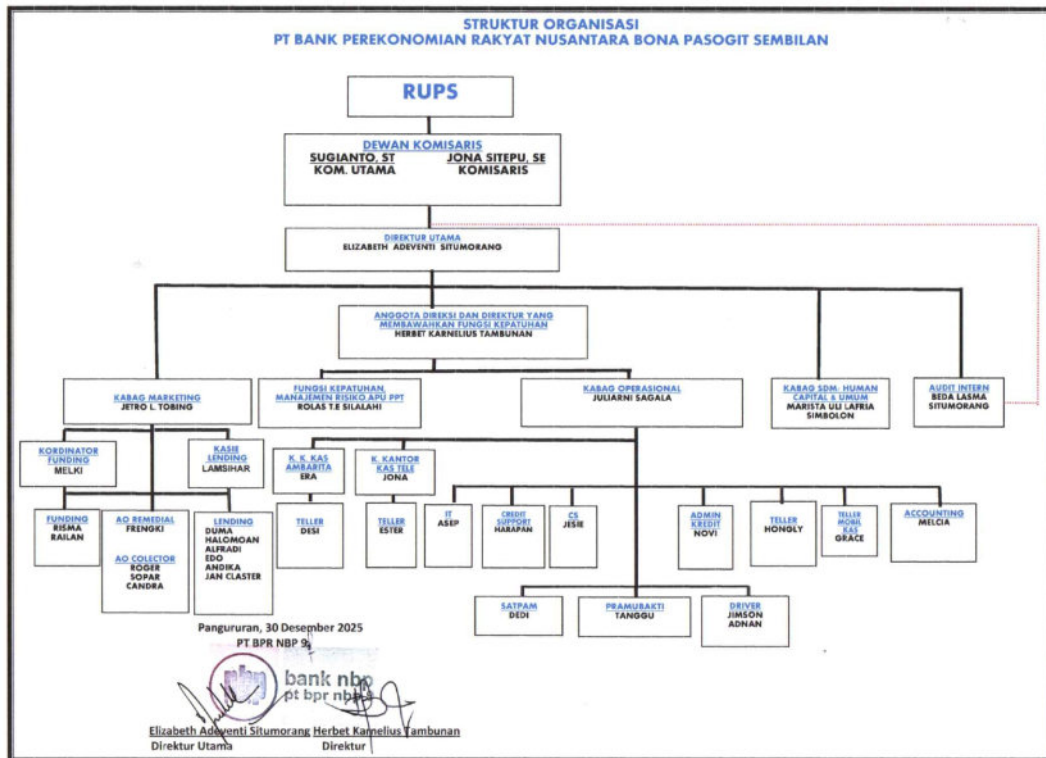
STRUKTUR ORGANISASI
PT BANK PEREKONOMIAN RAKYAT NUSANTARA BONA PASOGIT SEMBILAN

RUPS

DEWAN KOMISARIS
SUGIANTO, ST
KOM. UTAMA
JONA SITEPU, SE
KOMISARIS

DIREKTUR UTAMA
ELIZABETH ADEVENTI SITUMORANG

ANGGOTA DIREKSI DAN DIREKTUR YANG MEMBAWAHKAN FUNGSI KEPATUHAN
HERBET KARNELIUS TAMBUNAN

KABAG MARKETING
JETRO L. TOBING

FUNGSI KEPATUHAN, MANAJEMEN RISIKO APU PPT
ROLAS T.E SILALAHI

KABAG OPERASIONAL
JULIARNI SAGALA

KABAG SDM- HUMAN CAPITAL & UMUM
MARISTA ULI LAFRIA SIMBOLON

AUDIT INTERN
BEDA LASMA SITUMORANG

KORDINATOR FUNDING
MELKI

KASIE LENDING
LAMSIHAR

K. K. KAS AMBARITA
ERA

K. KANTOR KAS TELE
JONA

FUNDING
RISMA
RAILAN

AO REMEDIAL
FRENGKI

AO COLECTOR
ROGER
SOPAR
CANDRA

LENDING
DUMA
HALOMOAN
ALFRADI
EDO
ANDIKA
JAN CLASTER

TELLER
DESI

TELLER
ESTER

IT
ASEP

CREDIT SUPPORT
HARAPAN

CS
JESIE

ADMIN KREDIT
NOVI

TELLER
HONGLY

TELLER MOBIL KAS
GRACE

ACCOUNTING
MELCIA

SATPAM
DEDI

PRAMUBAKTI
TANGGU

DRIVER
JIMSON
ADNAN

Pangururan, 30 Desember 2025
PT BPR NBP 9

bank nbp
pt bpr nbp 9

Elizabeth Adeventi Situmorang
Direktur Utama

Herbet Karnelius Tambunan
Direktur